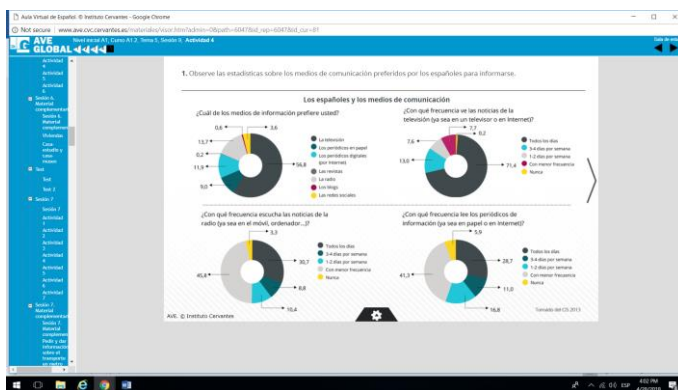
Aula Virtual de Español. © Instituto Cervantes - Google Chrome

Not secure | www.ave.cvc.cervantes.es/materiales/visor.htm?admin=0&path=60478&d_rep=60478&d_cur=81

AVE GLOBAL

Nivel inicial A1, Curso A1 2, Tema 5, Sesión 6, Actividad 4

Tabla de mat

Actividad 4
Actividad 5
Actividad 6
Sesión 6. Material complementario
Sesión 6. Material complementario
Vivienda
Casa estudio y casa museo
Test
Test
Test 3
Sesión 7
Sesión 7
Actividad 1
Actividad 2
Actividad 3
Actividad 4
Actividad 5
Actividad 6
Actividad 7
Sesión 7. Material complementario
Sesión 7. Material complementario
Pedir y dar información sobre el transporte en ciudad

1. Observe las estadísticas sobre los medios de comunicación preferidos por los españoles para informarse.

Los españoles y los medios de comunicación

¿Cuál de los medios de información prefiere usted?

0,6
3,6
13,7
0,2
11,9
9,0
56,8

La televisión
Los periódicos en papel
Los periódicos digitales (por Internet)
Las revistas
La radio
Los blogs
Las redes sociales

¿Con qué frecuencia ve las noticias de la televisión (ya sea en un televisor o en Internet)?

7,7
0,2
7,6
13,0
71,4

Todos los días
3-4 días por semana
1-2 días por semana
Con menor frecuencia
Nunca

¿Con qué frecuencia escucha las noticias de la radio (ya sea en el móvil, ordenador...)?

3,3
30,7
45,8
8,8
10,4

Todos los días
3-4 días por semana
1-2 días por semana
Con menor frecuencia
Nunca

¿Con qué frecuencia lee los periódicos de información (ya sea en papel o en Internet)?

5,9
28,7
41,3
11,0
16,8

Todos los días
3-4 días por semana
1-2 días por semana
Con menor frecuencia
Nunca

Tomado del CIS 2013

AVE. © Instituto Cervantes

ESP
4:02 PM
4/26/2020